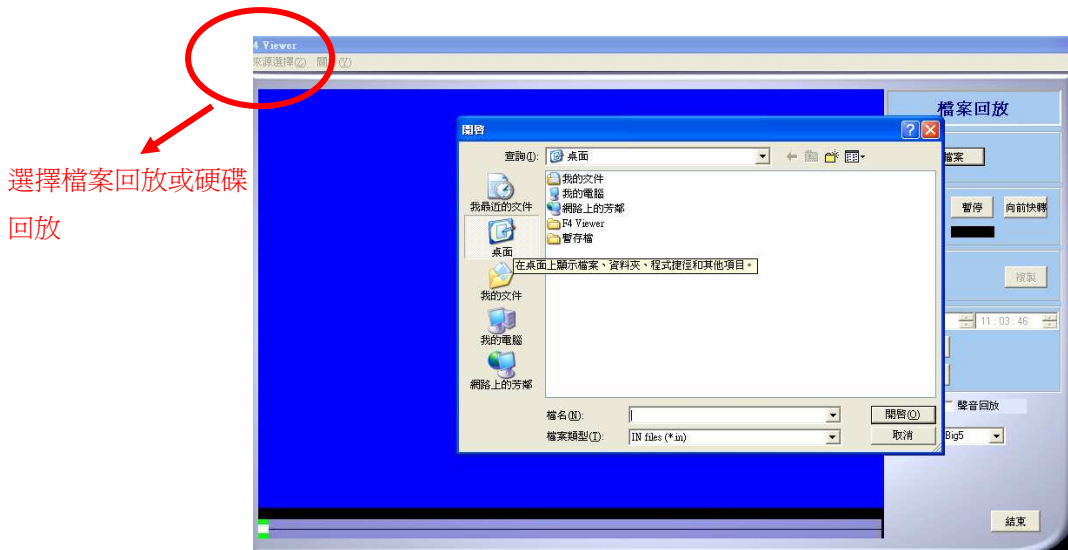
4 Viewer
來源選擇(Z) 關 (Y)

選擇檔案回放或硬碟回放

檔案回放

開啓

查詢(I): 桌面

我最近的文件
桌面
我的文件
我的電腦
網路上的芳鄰

我的文件
我的電腦
網路上的芳鄰
F4 Viewer
暫存檔

在桌面上顯示檔案、資料夾、程式捷徑和其他項目。

檔名(N):
檔案類型(T): IN files (*.in)

開啓(O)
取消

檔案
暫停
向前快轉
複製
11 : 03 : 46
聲音回放
Big5
結束